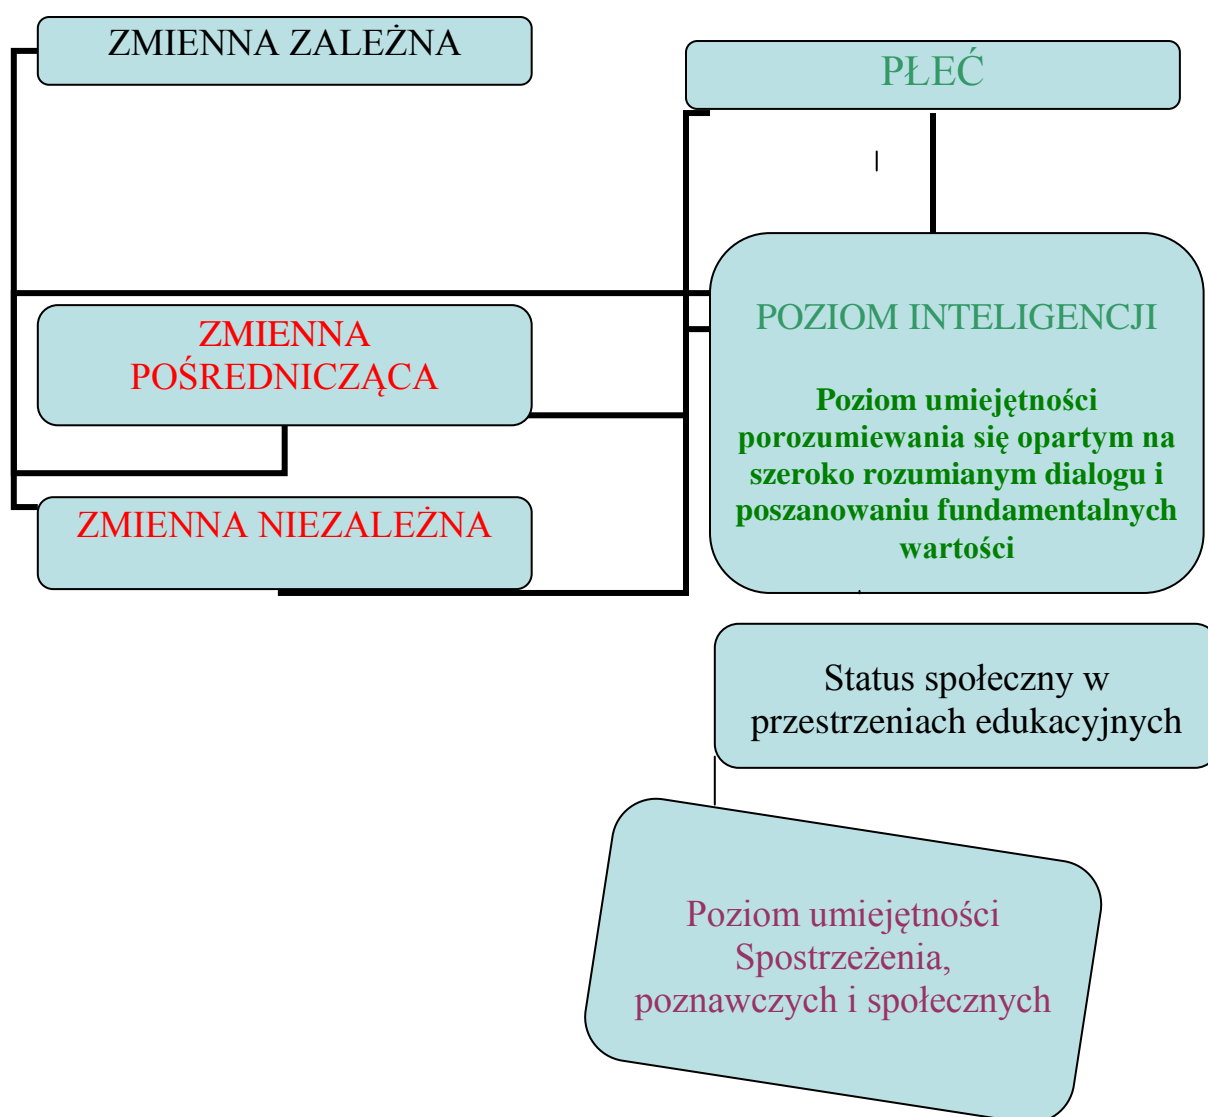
ZMIENNA ZALEŻNA

PŁEĆ

ZMIENNA POŚREDNICZĄCA

POZIOM INTELIGENCJI

Poziom umiejętności porozumiewania się opartym na szeroko rozumianym dialogu i poszanowaniu fundamentalnych wartości

ZMIENNA NIEZALEŻNA

Status społeczny w przestrzeniach edukacyjnych

Poziom umiejętności Spostrzeżenia, poznawczych i społecznych